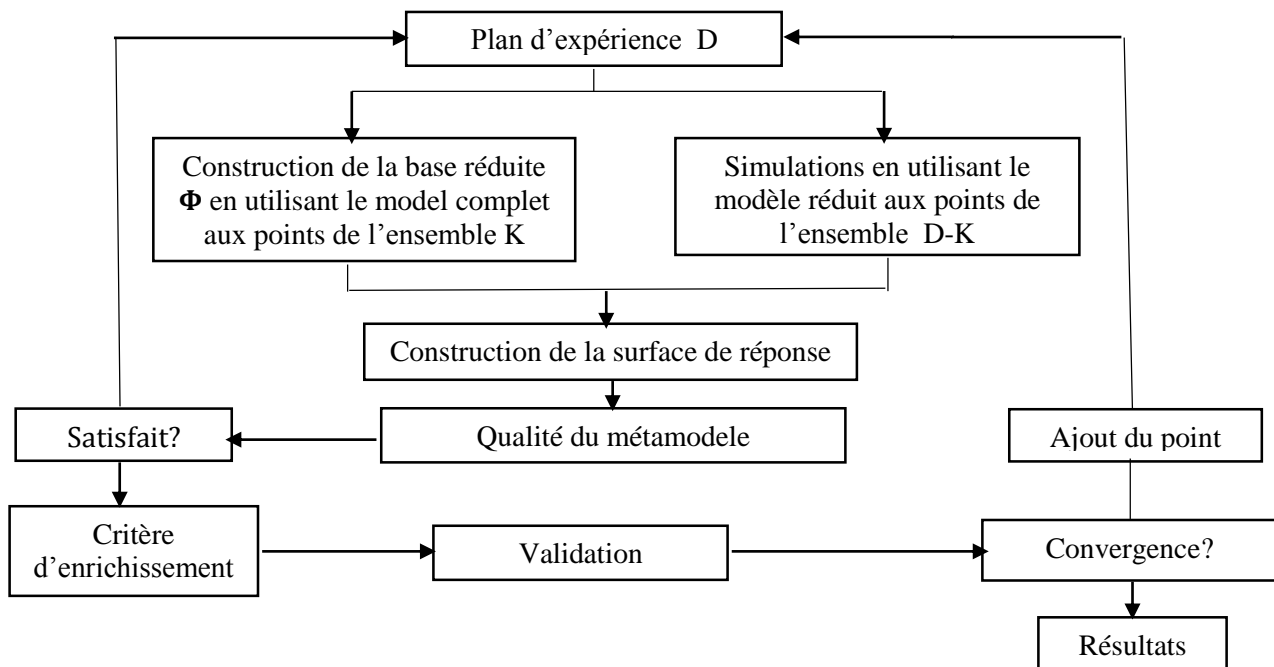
Plan d’expérience D

Construction de la base réduite **Φ** en utilisant le model complet aux points de l’ensemble K

Simulations en utilisant le modèle réduit aux points de l’ensemble D-K

Construction de la surface de réponse

Satisfait?

Qualité du métamodele

Ajout du point

Critère d’enrichissement

Validation

Convergence?

Résultats